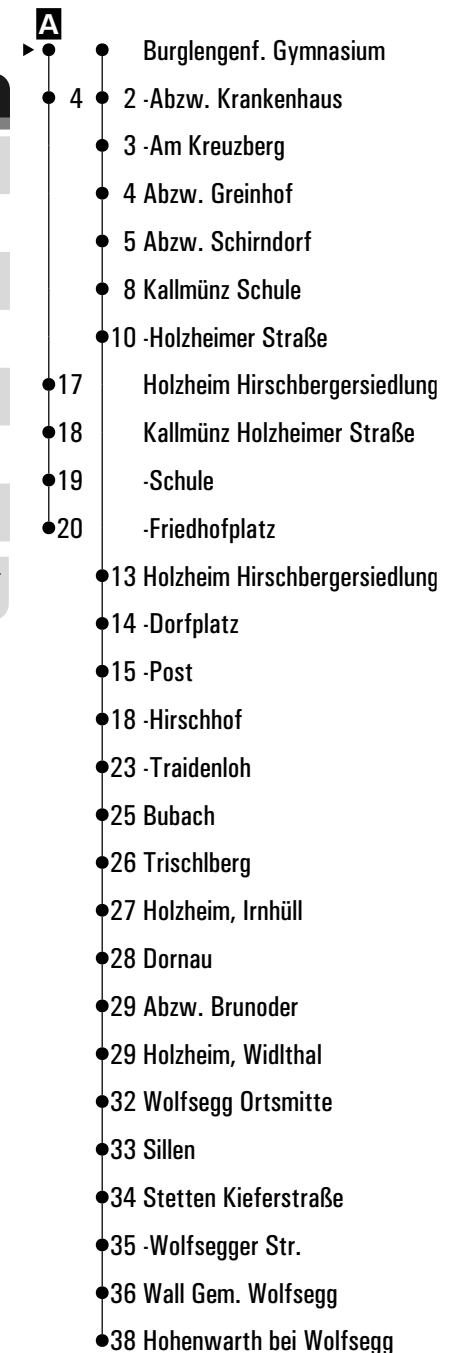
A

Burglengenf. Gymnasium
4 2 -Abzw. Krankenhaus
3 -Am Kreuzberg
4 Abzw. Greinhof
5 Abzw. Schirndorf
8 Kallmünz Schule
10 -Holzheimer Straße
17 Holzheim Hirschbergersiedlung
18 Kallmünz Holzheimer Straße
19 -Schule
20 -Friedhofplatz
13 Holzheim Hirschbergersiedlung
14 -Dorfplatz
15 -Post
18 -Hirschhof
23 -Traidenloh
25 Bubach
26 Trischlberg
27 Holzheim, Irnhüll
28 Dornau
29 Abzw. Brunoder
29 Holzheim, Widlthal
32 Wolfsegg Ortsmitte
33 Sillen
34 Stetten Kieferstraße
35 -Wolfsegger Str.
36 Wall Gem. Wolfsegg
38 Hohenwarth bei Wolfsegg